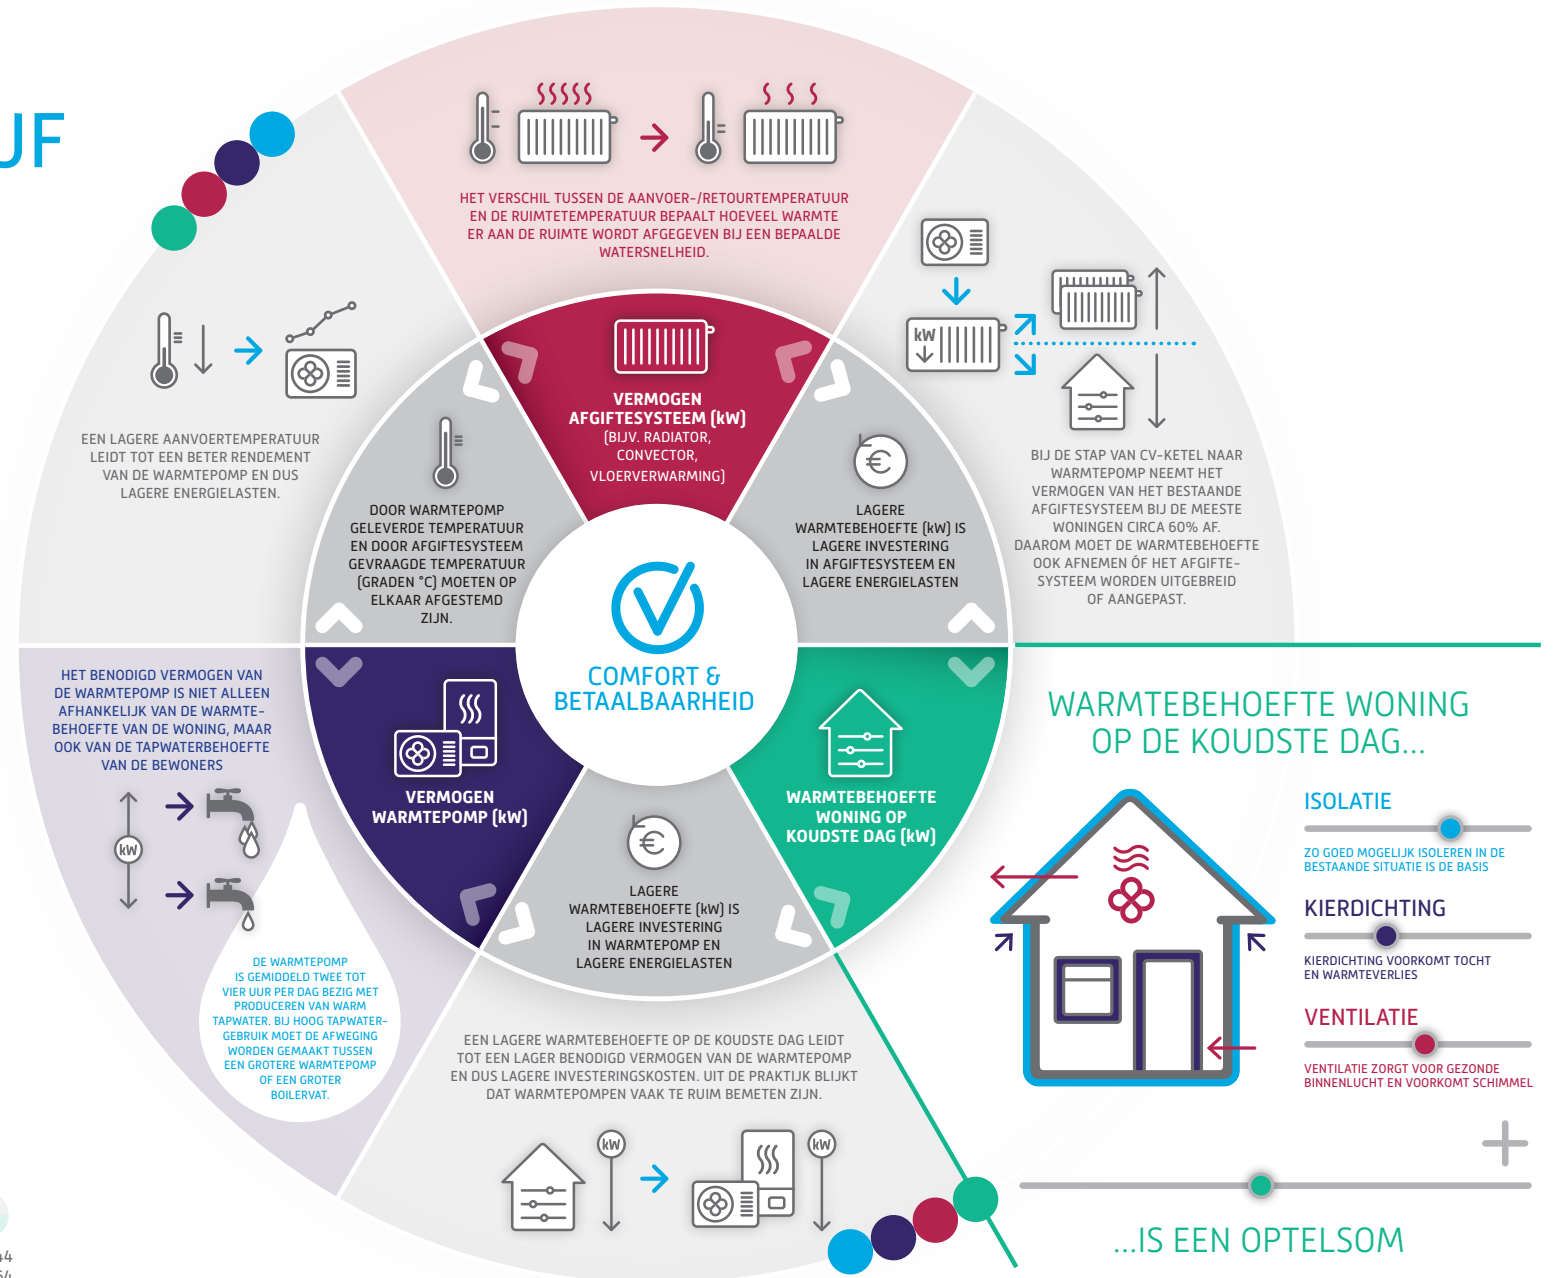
JF

HET VERSCHIL TUSSEN DE AANVOER-/RETOURTEMPERATUUR EN DE RUIMTETEMPERATUUR BEPAALT HOEVEEL WARMTE ER AAN DE RUIMTE WORDT AFGEGEVEN BIJ EEN BEPAALDE WATERSNELHEID.

EEN LAGERE AANVOERTEMPERATUUR LEIDT TOT EEN BETER RENDEMENT VAN DE WARMTEPOMP EN DUS LAGERE ENERGIELASTEN.

kW

BIJ DE STAP VAN CV-KETEL NAAR WARMTEPOMP NEEMT HET VERMOGEN VAN HET BESTAANDE AFGIFTESYSTEEM BIJ DE MEESTE WONINGEN CIRCA 60% AF. DAAROM MOET DE WARMTEBEHOEFTE OOK AFNEMEN ÓF HET AFGIFTESYSTEEM WORDEN UITGEBREID OF AANGEPAST.

VERMOGEN AFGIFTESYSTEEM (kW) (BIJV. RADIATOR, CONVECTOR, VLOERVERWARMING)

DOOR WARMTEPOMP GELEVERDE TEMPERATUUR EN DOOR AFGIFTESYSTEEM GEVRAAGDE TEMPERATUUR (GRADEN °C) MOETEN OP ELKAAR AFGESTEMD ZIJN.

LAGERE WARMTEBEHOEFTE (kW) IS LAGERE INVESTERING IN AFGIFTESYSTEEM EN LAGERE ENERGIELASTEN

COMFORT & BETAALBAARHEID

HET BENODIGD VERMOGEN VAN DE WARMTEPOMP IS NIET ALLEEN AFHANKELIJK VAN DE WARMTEBEHOEFTE VAN DE WONING, MAAR OOK VAN DE TAPWATERBEHOEFTE VAN DE BEWONERS

kW

VERMOGEN WARMTEPOMP (kW)

WARMTEBEHOEFTE WONING OP KOUDSTE DAG (kW)

LAGERE WARMTEBEHOEFTE (kW) IS LAGERE INVESTERING IN WARMTEPOMP EN LAGERE ENERGIELASTEN

WARMTEBEHOEFTE WONING OP DE KOUDSTE DAG...

ISOLATIE

ZO GOED MOGELIJK ISOLEREN IN DE BESTAANDE SITUATIE IS DE BASIS

KIERDICHTING

KIERDICHTING VOORKOMT TOCHT EN WARMTEVERLIES

VENTILATIE

VENTILATIE ZORGT VOOR GEZONDE BINNENLUCHT EN VOORKOMT SCHIMMEL

DE WARMTEPOMP IS GEMIDDELD TWEE TOT VIER UUR PER DAG BEZIG MET PRODUCEREN VAN WARM TAPWATER. BIJ HOOG TAPWATERGEBRUIK MOET DE AFWEGING WORDEN GEMAAKT TUSSEN EEN GROTERE WARMTEPOMP OF EEN GROTER BOILERVAT.

EEN LAGERE WARMTEBEHOEFTE OP DE KOUDSTE DAG LEIDT TOT EEN LAGER BENODIGD VERMOGEN VAN DE WARMTEPOMP EN DUS LAGERE INVESTERINGSKOSTEN. UIT DE PRAKTIJK BLIJKT DAT WARMTEPOMPEN VAAK TE RUIM BEMETEN ZIJN.

kW

kW

+

...IS EEN OPTELSOM